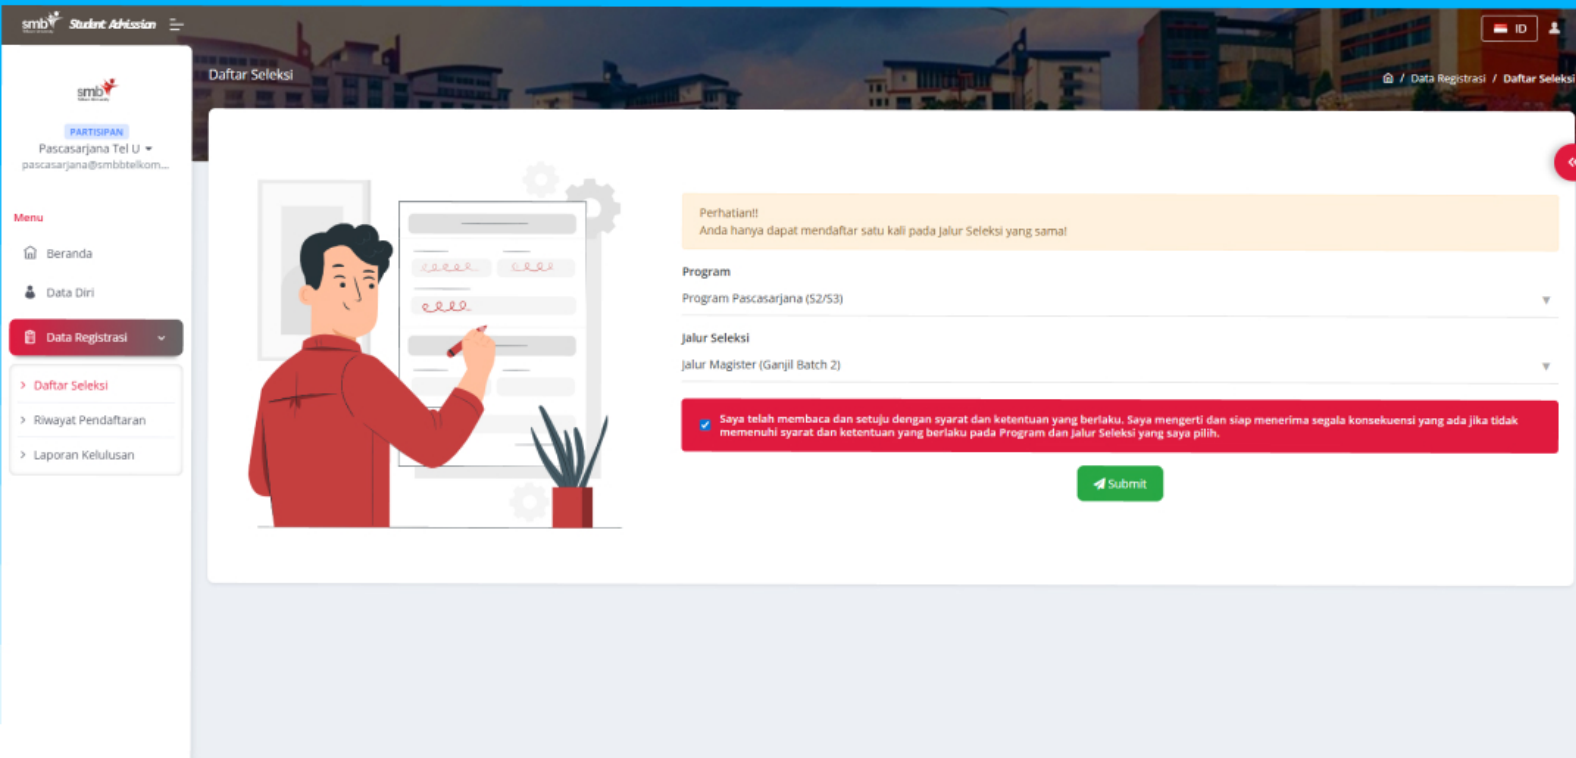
smb Student Admission

ID

smb

PARTISIPAN
Pascasarjana Tel U
pascasarjana@smbbtelkom...

Menu

Beranda

Data Diri

Data Registrasi

Daftar Seleksi

Riwayat Pendaftaran

Laporan Kelulusan

Daftar Seleksi

Data Registrasi / Daftar Seleksi

Perhatian!!
Anda hanya dapat mendaftar satu kali pada Jalur Seleksi yang sama!

Program
Program Pascasarjana (S2/S3)

Jalur Seleksi
Jalur Magister (Ganjil Batch 2)

Saya telah membaca dan setuju dengan syarat dan ketentuan yang berlaku. Saya mengerti dan siap menerima segala konsekuensi yang ada jika tidak memenuhi syarat dan ketentuan yang berlaku pada Program dan Jalur Seleksi yang saya pilih.

Submit